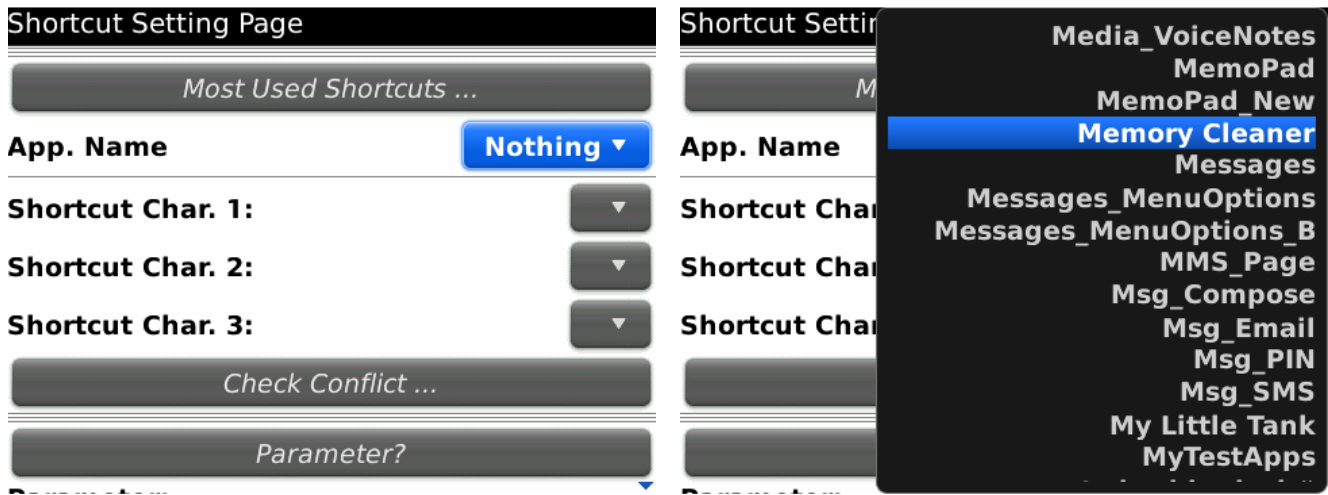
Shortcut Setting Page

Most Used Shortcuts ...

App. Name

Nothing ▼

Shortcut Char. 1:

Shortcut Char. 2:

Shortcut Char. 3:

Check Conflict ...

Parameter?

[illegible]

Shortcut Settin

M

App. Name

Shortcut Char

Shortcut Char

Shortcut Char

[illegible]

Media_VoiceNotes
MemoPad
MemoPad_New
Memory Cleaner
Messages
Messages_MenuOptions
Messages_MenuOptions_B
MMS_Page
Msg_Compose
Msg_Email
Msg_PIN
Msg_SMS
My Little Tank
MyTestApps
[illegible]